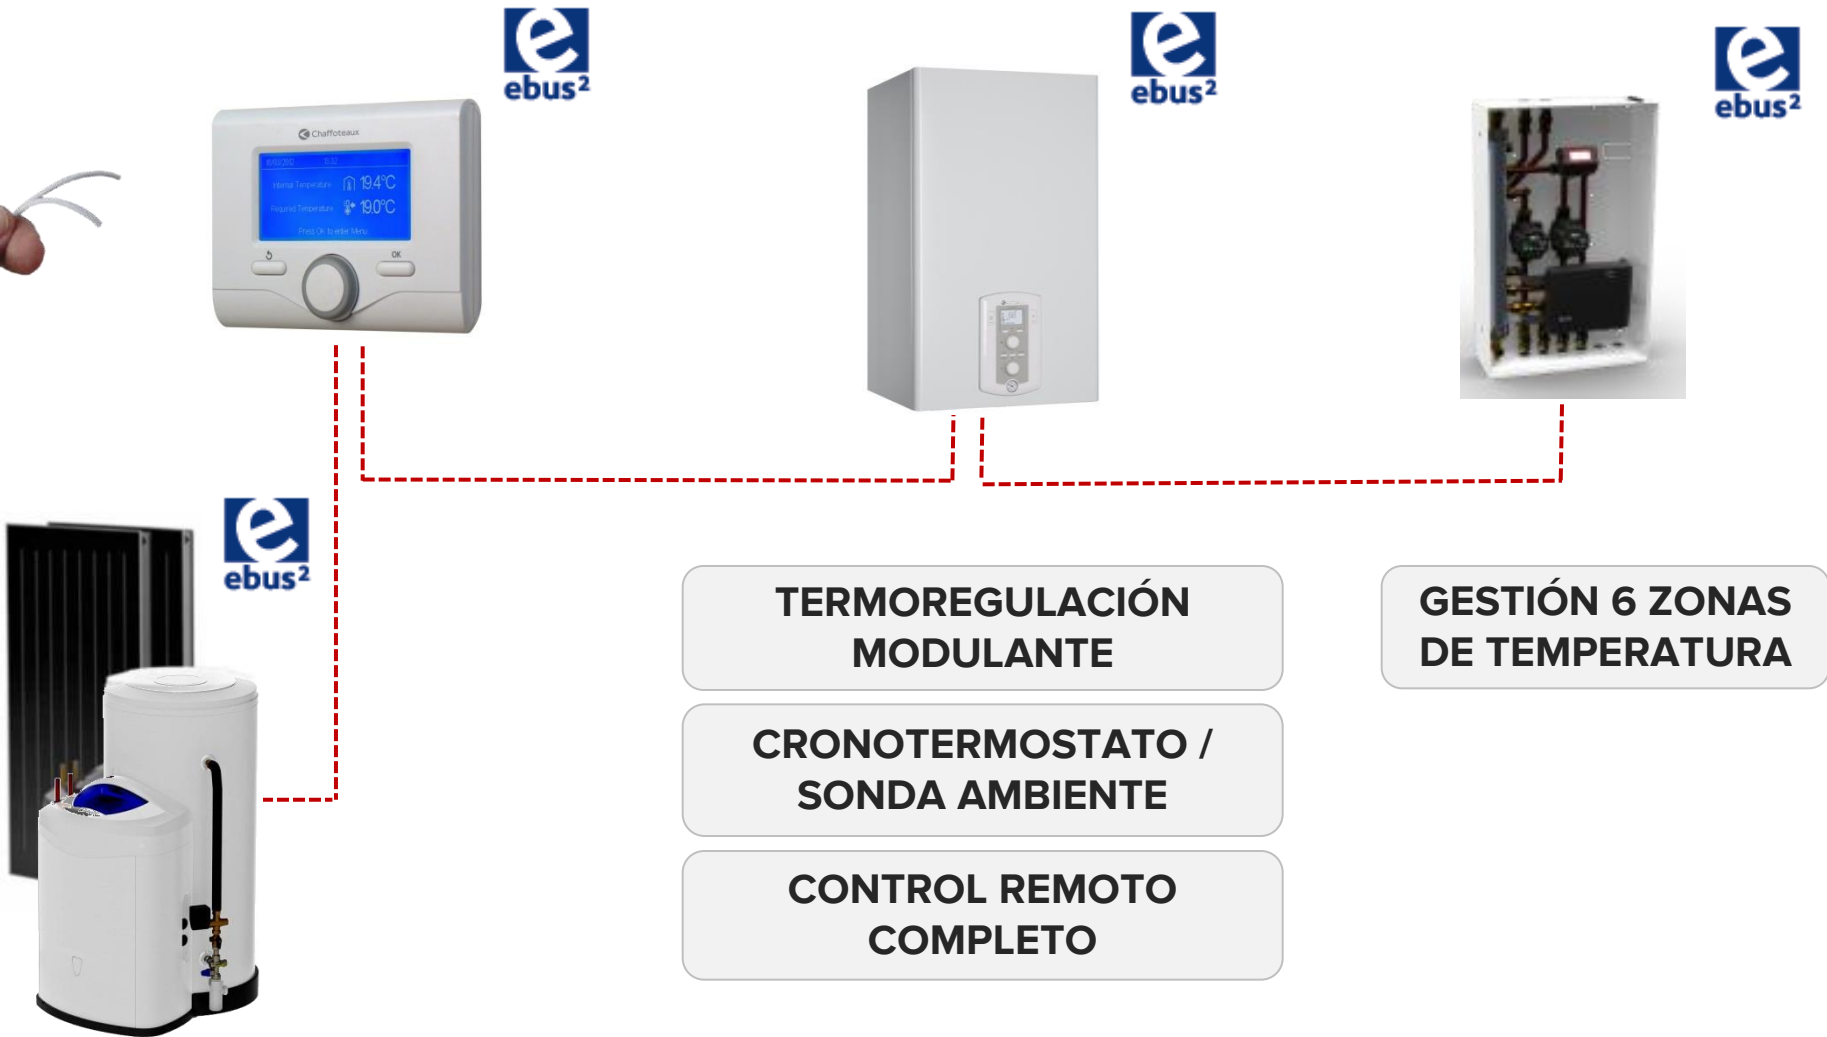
ebus²

Chaffoteaux

Internal Temperature 19.4°C

Required Temperature 19.0°C

Press OK to enter Menu

OK

ebus²

ebus²

ebus²

TERMOREGULACIÓN MODULANTE

GESTIÓN 6 ZONAS DE TEMPERATURA

CRONOTERMOSTATO / SONDA AMBIENTE

CONTROL REMOTO COMPLETO